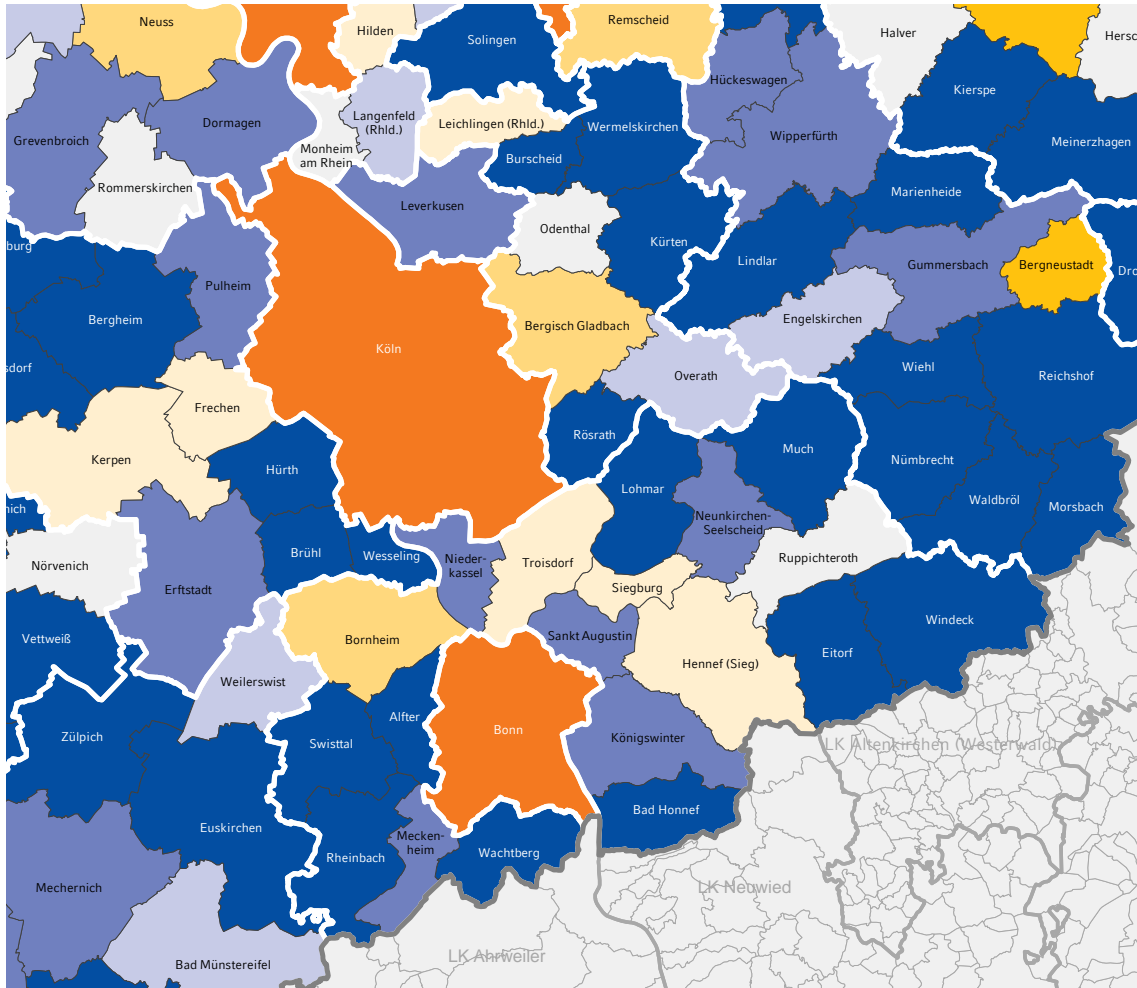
Neuss
Hilden
Solingen
Remscheid
Halver
Hersc
Kierspe
Meinerzhagen
Hückeswagen
Wipperfürth
Grevenbroich
Dormagen
Langenfeld (Rhld.)
Leichlingen (Rhld.)
Wermelskirchen
Monheim am Rhein
Burscheid
Rommerskirchen
Leverkusen
Marienheide
Odenthal
Kürten
Lindlar
Gummersbach
Bergneustadt
Dr
burg
Pulheim
Bergheim
Köln
Bergisch Gladbach
Engelskirchen
sdorf
Overath
Wiehl
Reichshof
Frechen
Rösrath
Much
Kerpen
Hürth
Nümbrecht
Lohmar
Waldbröl
Morsbach
nich
Neunkirchen-Seelscheid
Brühl
Wesseling
Nieder-kassel
Troisdorf
Ruppichteroth
Nörvenich
Erftstadt
Siegburg
Windeck
Vettweiß
Bornheim
Sankt Augustin
Hennef (Sieg)
Eitorf
Weilerswist
Alfter
Zülpich
Swisttal
Bonn
Königswinter
LK Altenkirchen (Westerwald)
Bad Honnef
Euskirchen
Mecken-heim
Rheinbach
Wachtberg
LK Neuwied
Mechernich
LK Ahrweiler
Bad Münstereifel